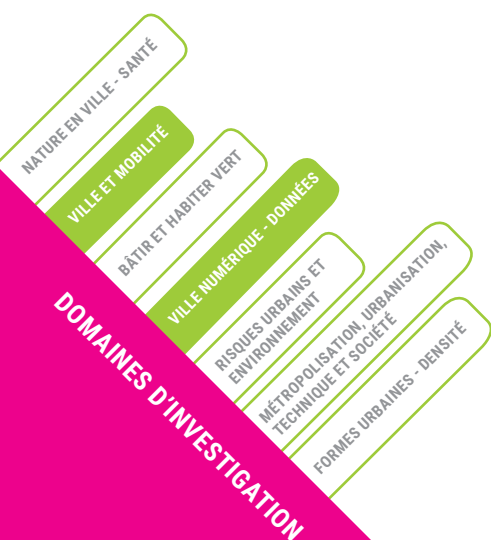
NATURE EN VILLE - SANTÉ

VILLE ET MOBILITÉ

BÂTIR ET HABITER VERT

VILLE NUMÉRIQUE - DONNÉES

RISQUES URBAINS ET ENVIRONNEMENT

MÉTROPOLISATION, URBANISATION, TECHNIQUE ET SOCIÉTÉ

FORMES URBAINES - DENSITÉ

DOMAINES D'INVESTIGATION